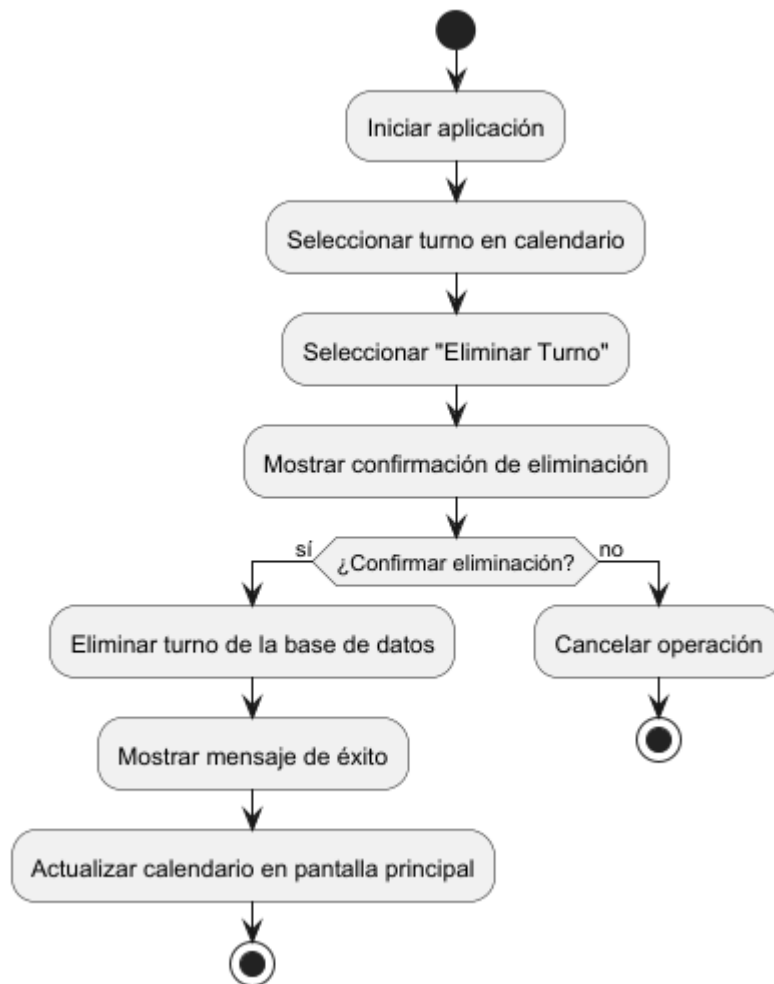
Iniciar aplicación

Seleccionar turno en calendario

Seleccionar "Eliminar Turno"

Mostrar confirmación de eliminación

sí

¿Confirmar eliminación?

no

Eliminar turno de la base de datos

Cancelar operación

Mostrar mensaje de éxito

Actualizar calendario en pantalla principal